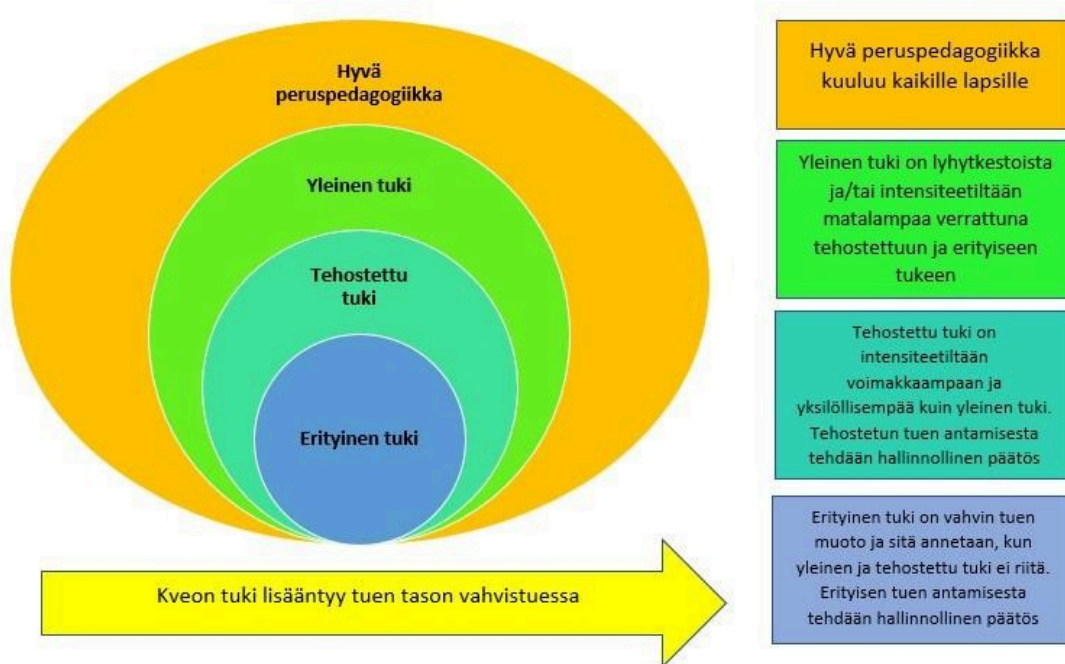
Hyvä peruspedagogiikka

Yleinen tuki

Tehostettu tuki

Erityinen tuki

Kveon tuki lisääntyy tuen tason vahvistuessa

Hyvä peruspedagogiikka kuuluu kaikille lapsille

Yleinen tuki on lyhytkestoista ja/tai intensiteetiltään matalampaa verrattuna tehostettuun ja erityiseen tukeen

Tehostettu tuki on intensiteetiltään voimakkaampaan ja yksilöllisempää kuin yleinen tuki. Tehostetun tuen antamisesta tehdään hallinnollinen päätös

Erityinen tuki on vahvin tuen muoto ja sitä annetaan, kun yleinen ja tehostettu tuki ei riitä. Erityisen tuen antamisesta tehdään hallinnollinen päätös